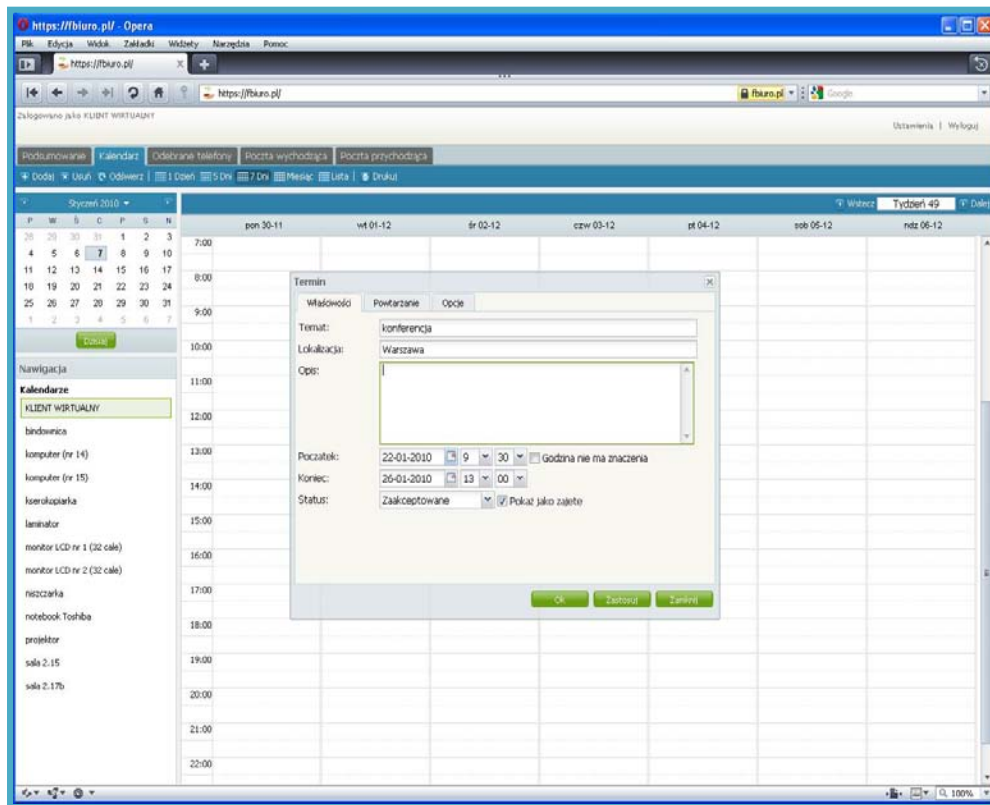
https://fbiuro.pl/ - Opera

Plik Edycja Widok Zakładki Widżety Narzędzia Pomoc

https://fbiuro.pl/

https://fbiuro.pl/

fbiuro.pl Google

Zalogowano jako KLIENT WIRTUALNY

Ustawienia | Wyloguj

Podsumowanie Kalendarz Odebrane telefony Poczta wychodząca Poczta przychodząca

Dodaj Usuń Odśwież 1 Dzień 5 Dni 7 Dni Miesiąc Lista Drukuj

Styczeń 2010

| P | W | Ś | C | P | S | N |
|---|---|---|---|---|---|---|
| 28 | 29 | 30 | 31 | 1 | 2 | 3 |
| 4 | 5 | 6 | 7 | 8 | 9 | 10 |
| 11 | 12 | 13 | 14 | 15 | 16 | 17 |
| 18 | 19 | 20 | 21 | 22 | 23 | 24 |
| 25 | 26 | 27 | 28 | 29 | 30 | 31 |
| 1 | 2 | 3 | 4 | 5 | 6 | 7 |

Dzisiaj

Nawigacja

Kalendarze

KLIENT WIRTUALNY

bindownica

komputer (nr 14)

komputer (nr 15)

kserokopiarka

laminator

monitor LCD nr 1 (32 cale)

monitor LCD nr 2 (32 cale)

niszczarka

notebook Toshiba

projektor

sala 2.15

sala 2.17b

Wstecz Tydzień 49 Dalej

pon 30-11 wt 01-12 śr 02-12 czw 03-12 pt 04-12 sob 05-12 ndz 06-12

7:00 8:00 9:00 10:00 11:00 12:00 13:00 14:00 15:00 16:00 17:00 18:00 19:00 20:00 21:00 22:00

Termin

Właściwości Powtarzanie Opcje

Temat: konferencja

Lokalizacja: Warszawa

Opis:

Początek: 22-01-2010 9 30 Godzina nie ma znaczenia

Koniec: 26-01-2010 13 00

Status: Zaakceptowane Pokaż jako zajęte

Ok Zastosuj Zamknij

100%